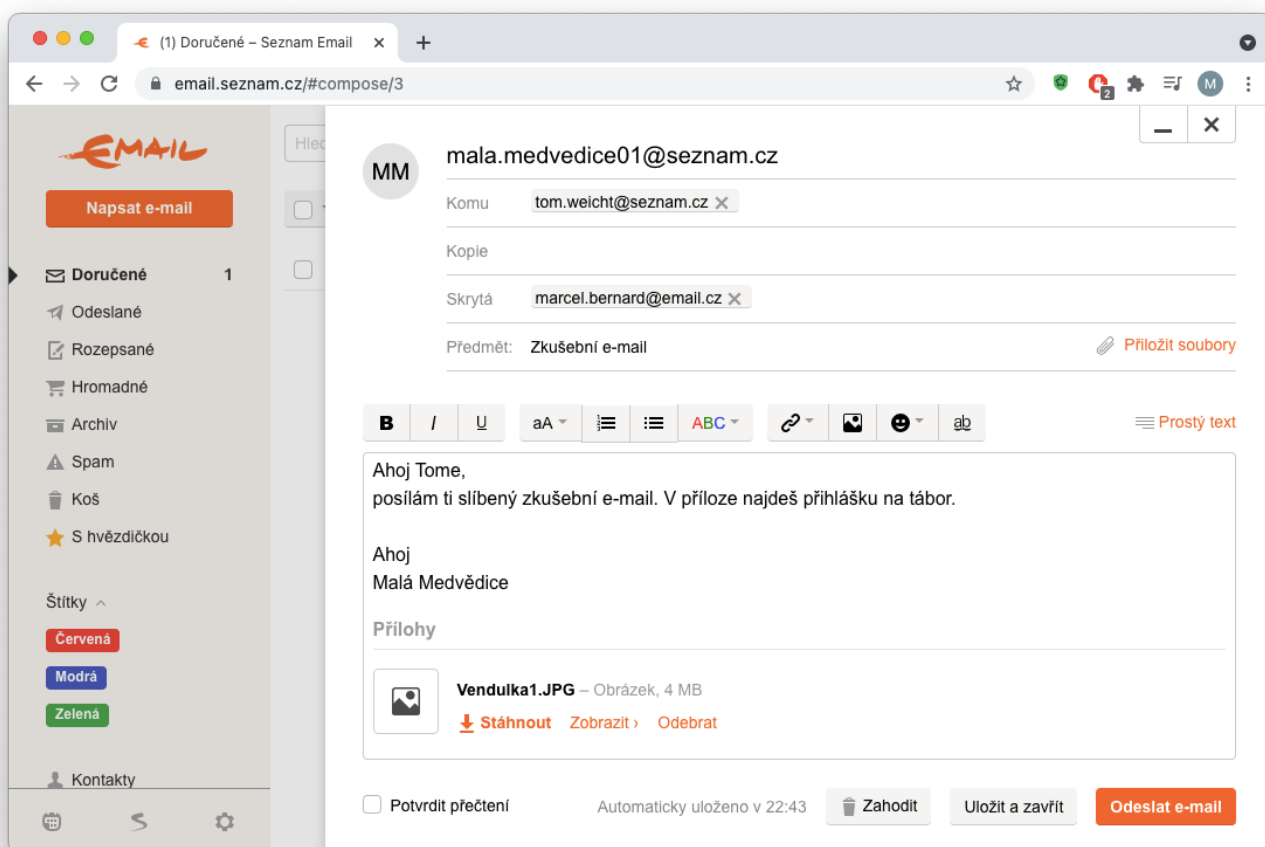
(1) Doručené – Seznam Email ×
+
email.seznam.cz/#compose/3
2
M

EMAIL
Napsat e-mail
Doručené 1
Odeslané
Rozepsané
Hromadné
Archiv
Spam
Koš
S hvězdičkou
Štítky
Červená
Modrá
Zelená
Kontakty

Hled

MM
mala.medvedice01@seznam.cz
Komu tom.weicht@seznam.cz
Kopie
Skrytá marcel.bernard@email.cz
Předmět: Zkušební e-mail
Přiložit soubory

B I U aA ABC ab
Prostý text

Ahoj Tome,
posílám ti slíbený zkušební e-mail. V příloze najdeš přihlášku na tábor.

Ahoj
Malá Medvědice

Přílohy
Vendulka1.JPG – Obrázek, 4 MB
Stáhnout Zobrazit › Odebrat

Potvrdit přečtení
Automaticky uloženo v 22:43
Zahodit
Uložit a zavřít
Odeslat e-mail